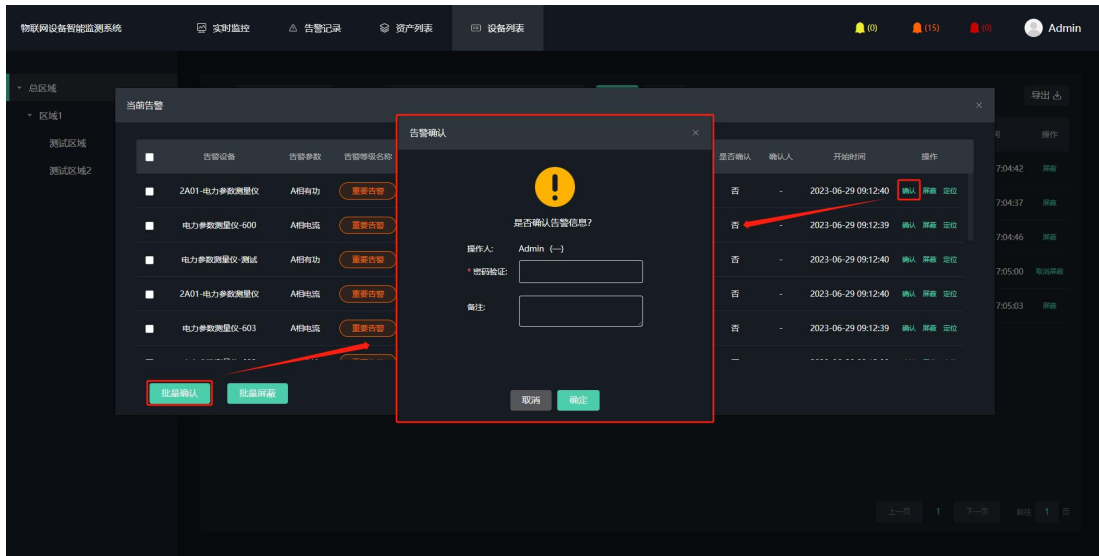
物联网设备智能监测系统 实时监控 告警记录 资产列表 设备列表 (0) (15) (0) Admin

总区域
区域1
测试区域
测试区域2

导出
操作
7:04:42 屏蔽
7:04:37 屏蔽
7:04:46 屏蔽
7:05:00 取消屏蔽
7:05:03 屏蔽

当前告警 ×

| | 告警设备 | 告警参数 | 告警等级名称 | 是否确认 | 确认人 | 开始时间 | 操作 |
|---|---|---|---|---|---|---|---|
| | 2A01-电力参数测量仪 | A相有功 | 重要告警 | 否 | - | 2023-06-29 09:12:40 | 确认 屏蔽 定位 |
| | 电力参数测量仪-600 | A相电流 | 重要告警 | 否 | - | 2023-06-29 09:12:39 | 确认 屏蔽 定位 |
| | 电力参数测量仪-测试 | A相有功 | 重要告警 | 否 | - | 2023-06-29 09:12:40 | 确认 屏蔽 定位 |
| | 2A01-电力参数测量仪 | A相电流 | 重要告警 | 否 | - | 2023-06-29 09:12:40 | 确认 屏蔽 定位 |
| | 电力参数测量仪-603 | A相电流 | 重要告警 | 否 | - | 2023-06-29 09:12:39 | 确认 屏蔽 定位 |

批量确认 批量屏蔽

告警确认 ×

是否确认告警信息?
操作人: Admin (—)
* 密码验证:
备注:
取消 确定

上一页 1 下一页 前往 1 页